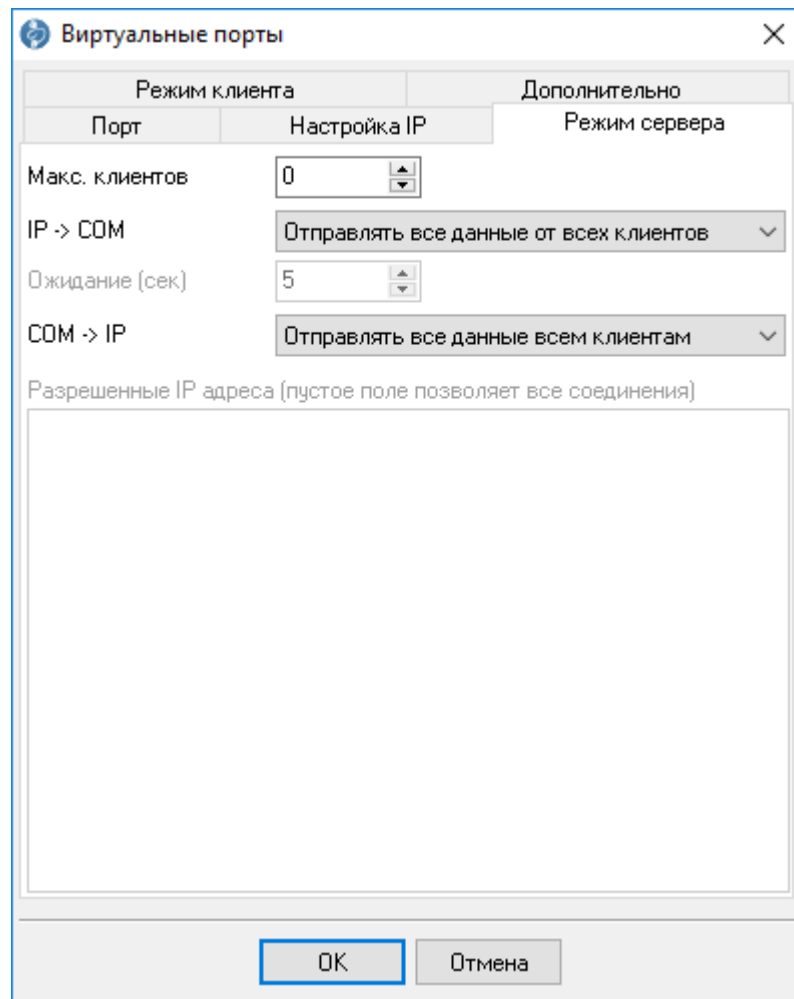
Виртуальные порты

Режим клиента
Дополнительно
Порт
Настройка IP
Режим сервера

Макс. клиентов 0

IP -> COM Отправлять все данные от всех клиентов

Ожидание (сек) 5

COM -> IP Отправлять все данные всем клиентам

Разрешенные IP адреса (пустое поле позволяет все соединения)

OK
Отмена